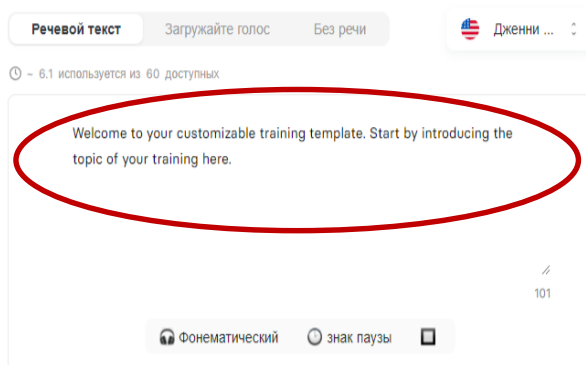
Речевой текст Загружайте голос Без речи

Дженни ...

~ 6.1 используется из 60 доступных

Welcome to your customizable training template. Start by introducing the topic of your training here.

101

Фонематический знак паузы